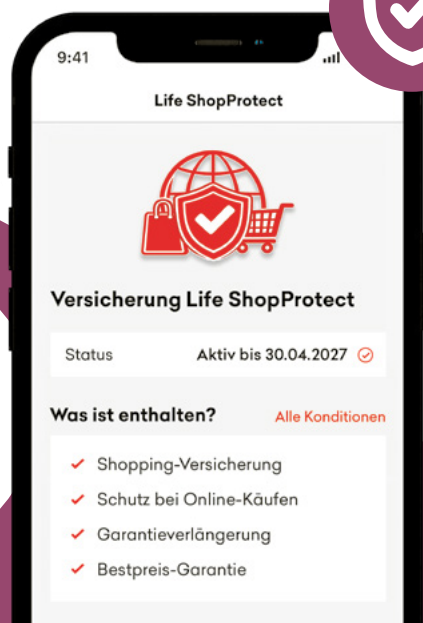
9:41

Life ShopProtect

Versicherung Life ShopProtect

Status

Aktiv bis 30.04.2027

Was ist enthalten?

Alle Konditionen

Shopping-Versicherung

Schutz bei Online-Käufen

Garantieverlängerung

Bestpreis-Garantie